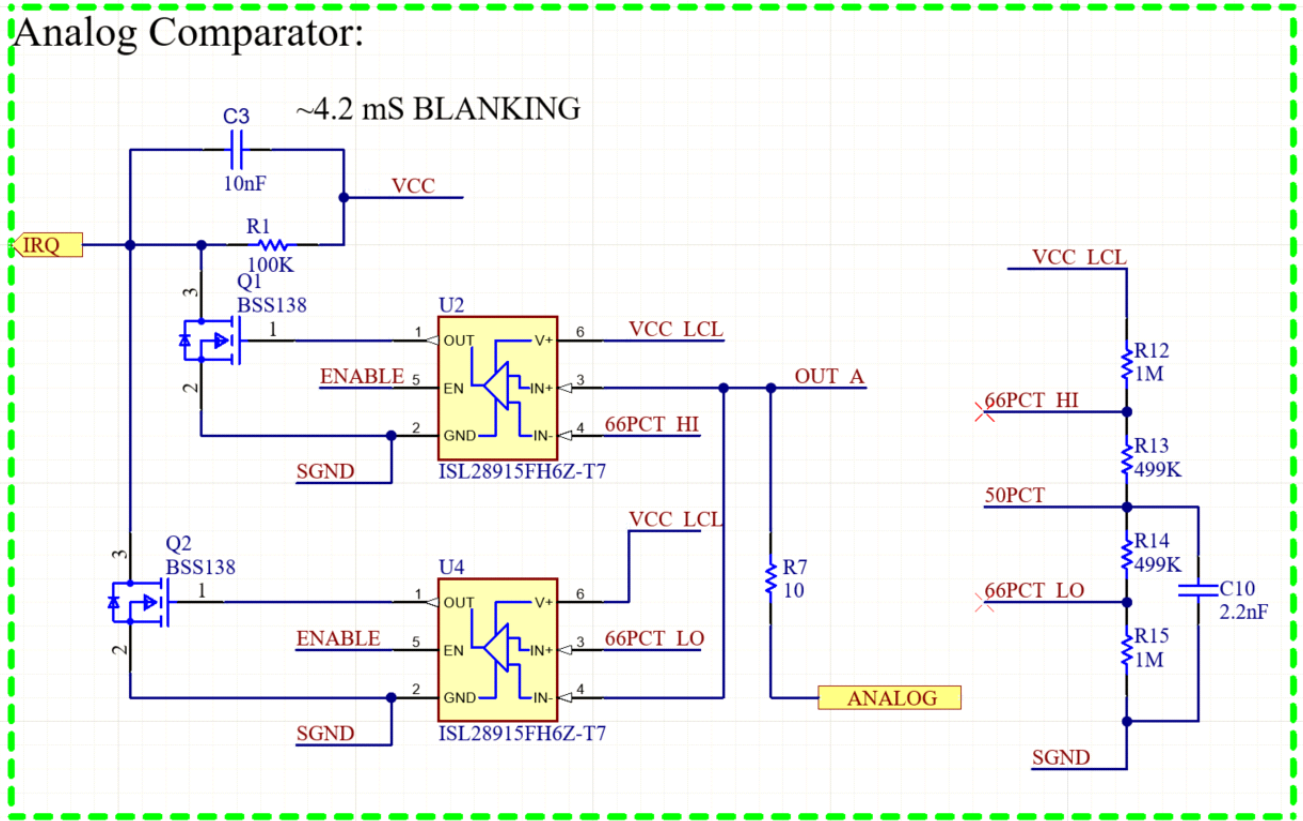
Analog Comparator:

~4.2 mS BLANKING

C3
10nF

VCC

IRQ

R1
100K

Q1
BSS138

3
1
2

U2
1 OUT
5 EN
2 GND
V+ 6
IN+ 3
IN- 4
ISL28915FH6Z-T7

VCC_LCL
ENABLE
OUT_A
66PCT_HI
SGND

Q2
BSS138
3
1
2

U4
1 OUT
5 EN
2 GND
V+ 6
IN+ 3
IN- 4
ISL28915FH6Z-T7

VCC_LCL
ENABLE
66PCT_LO
SGND

R7
10

ANALOG

VCC_LCL
R12
1M
66PCT_HI
R13
499K
50PCT
R14
499K
C10
2.2nF
66PCT_LO
R15
1M
SGND